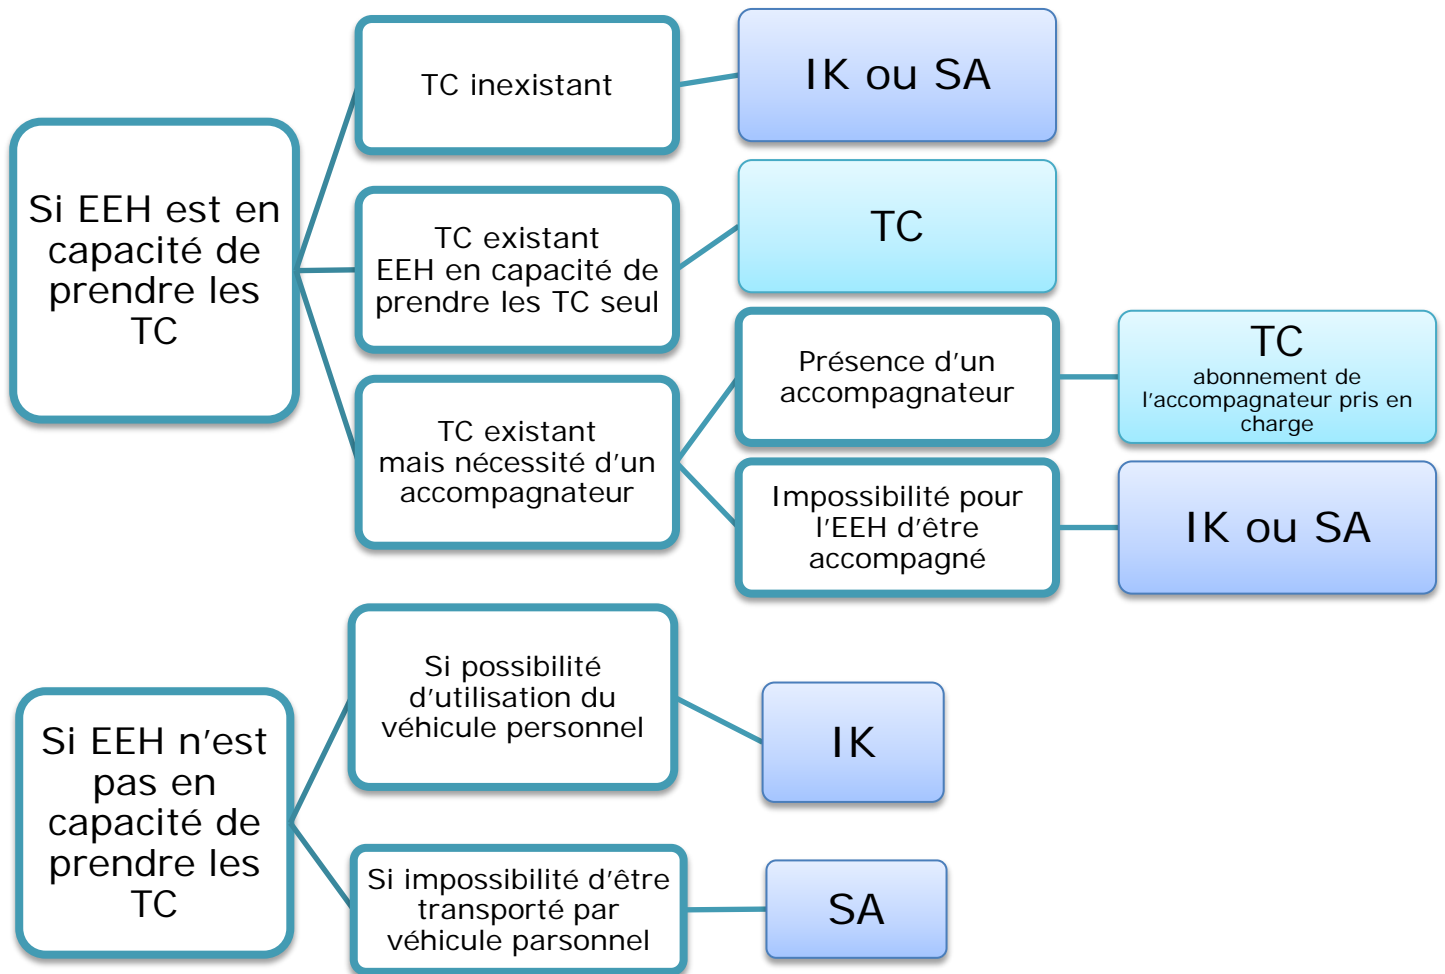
Si EEH est en capacité de prendre les TC

TC inexistant

IK ou SA

TC existant EEH en capacité de prendre les TC seul

TC

TC existant mais nécessité d'un accompagnateur

Présence d'un accompagnateur

TC abonnement de l'accompagnateur pris en charge

Impossibilité pour l'EEH d'être accompagné

IK ou SA

Si EEH n'est pas en capacité de prendre les TC

Si possibilité d'utilisation du véhicule personnel

IK

Si impossibilité d'être transporté par véhicule parsonnel

SA